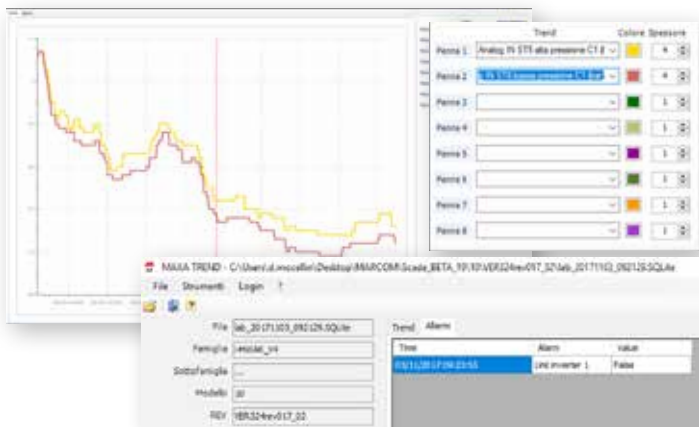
Trend | Colore | Spessore

| | Trend | Colore | Spessore |
|---|---|---|---|
| Penna 1 | Analog IN ST5 alta pressione C1 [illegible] | | 4 |
| Penna 2 | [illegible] IN ST5 bassa pressione C1 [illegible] | | 4 |
| Penna 3 | | | 1 |
| Penna 4 | | | 1 |
| Penna 5 | | | 1 |
| Penna 6 | | | 1 |
| Penna 7 | | | 1 |
| Penna 8 | | | 1 |

MAXIA TREND - C:\Users\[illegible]\Desktop\MARCOM\Scada_BETA_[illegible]\VER324rev017_02\lab_20171103_092126.SQLite

File Strumenti Login ?

File lab_20171103_092126.SQLite
Famiglia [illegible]
Sottofamiglia ...
Modello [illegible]
REV VER324rev017_02

Trend Allarmi

| Time | Alarm | Value |
|---|---|---|
| 03/11/2017 09:23:55 | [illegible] inverter 1 | False |